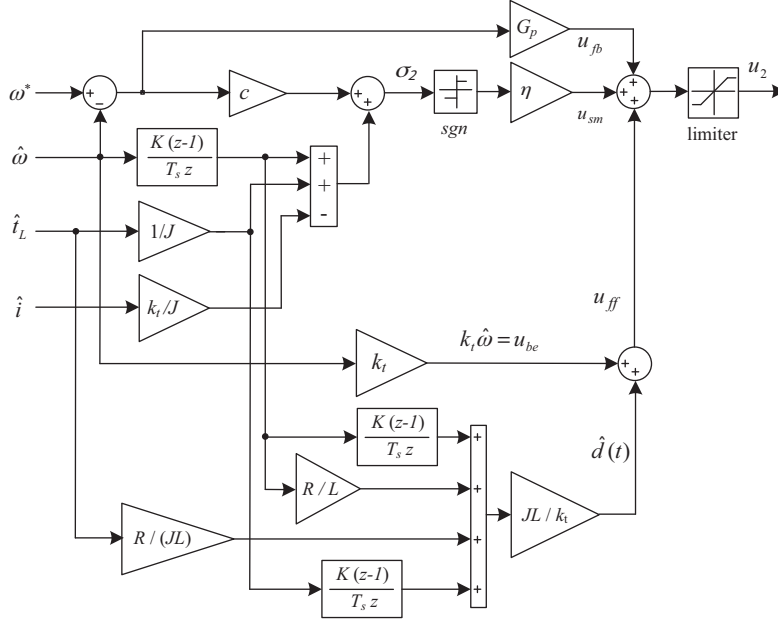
$G_p$
$u_{fb}$
$\omega^*$
+
-
$c$
+
+
$\sigma_2$
$sgn$
$\eta$
$u_{sm}$
+
+
+
limiter
$u_2$
$\hat{\omega}$
$\frac{K(z-1)}{T_s z}$
+
+
-
$\hat{t}_L$
$1/J$
$\hat{i}$
$k_t/J$
$u_{ff}$
$k_t$
$k_t\hat{\omega} = u_{be}$
+
+
$\frac{K(z-1)}{T_s z}$
+
$\hat{d}(t)$
$R/L$
+
$JL/k_t$
$R/(JL)$
+
$\frac{K(z-1)}{T_s z}$
+